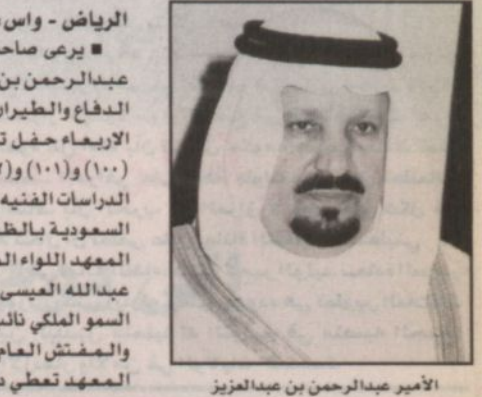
الرياض - واس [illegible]
■ يرعى صاحب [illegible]
عبدالرحمن بن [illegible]
الدفاع والطيران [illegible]
الاربعاء حفل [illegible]
(١٠٠) و(١٠١) و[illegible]
الدراسات الفنية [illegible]
السعودية بالظ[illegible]
المعهد اللواء ال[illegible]
عبدالله العيسى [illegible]
السمو الملكي نائ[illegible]
والمفتش العام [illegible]
المعهد تعطي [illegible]

الأمير عبدالرحمن بن عبدالعزيز